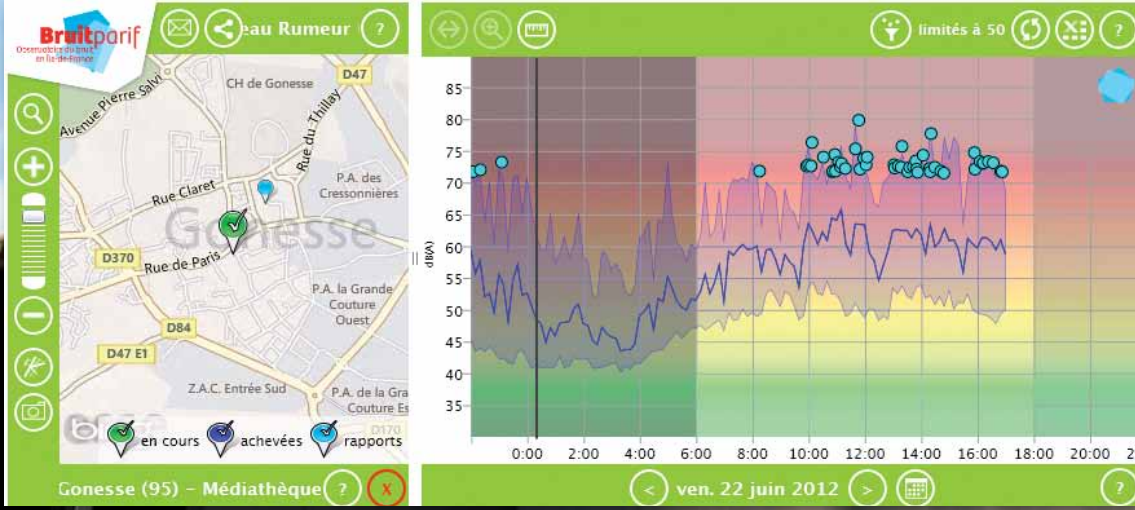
Bruitparif
Observatoire du bruit en Île-de-France

?
eau Rumeur
?

CH de Gonesse
D47
Avenue Pierre Salvi
Rue du Thillay
P.A. des Cressonnières
Rue Claret
Gonesse
D370
Rue de Paris
P.A. la Grande Couture Ouest
D84
D47 E1
Z.A.C. Entrée Sud
P.A. de la Gra Couture Es
D170

en cours
achevées
rapports

Gonesse (95) - Médiathèque
?
X

limités à 50
?

85
80
75
70
65
60
55
50
45
40
35
dB(A)

0:00
2:00
4:00
6:00
8:00
10:00
12:00
14:00
16:00
18:00
20:00
2

<
ven. 22 juin 2012
>
?